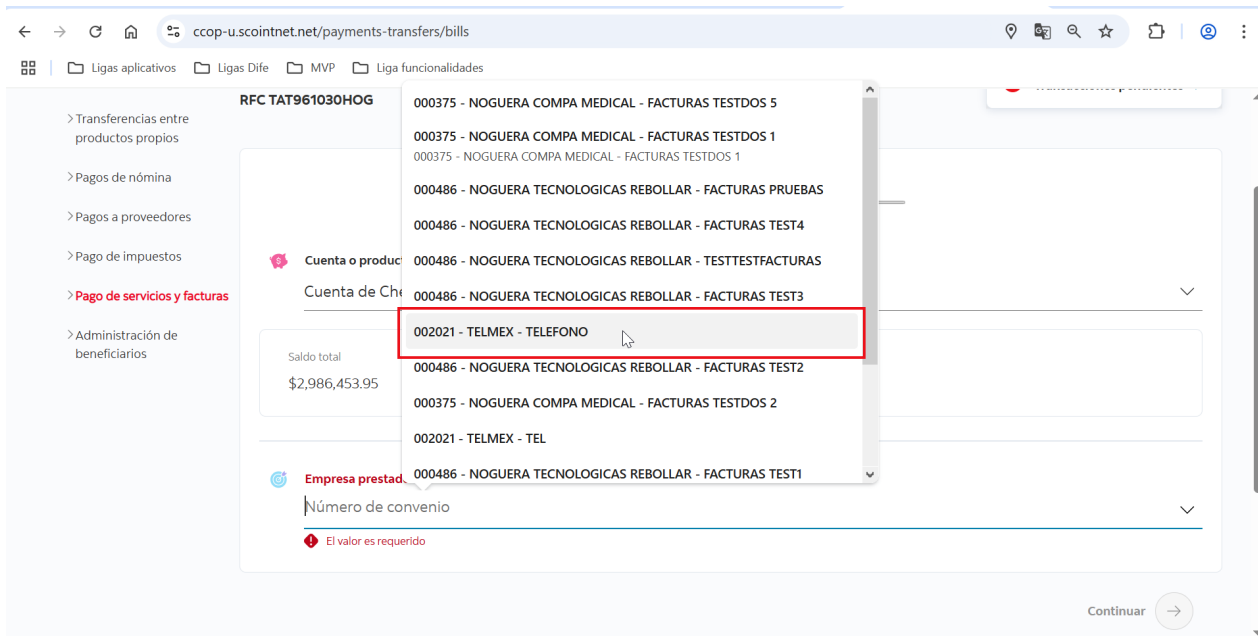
ccop-u.scointnet.net/payments-transfers/bills

Ligas aplicativos  Ligas Dife  MVP  Liga funcionalidades

RFC TAT961030HOG

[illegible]

> Transferencias entre productos propios

> Pagos de nómina

> Pagos a proveedores

> Pago de impuestos

> Pago de servicios y facturas

> Administración de beneficiarios

Cuenta o product

Cuenta de Che

Saldo total

$2,986,453.95

Empresa prestad

Número de convenio

El valor es requerido

000375 - NOGUERA COMPA MEDICAL - FACTURAS TESTDOS 5

000375 - NOGUERA COMPA MEDICAL - FACTURAS TESTDOS 1
000375 - NOGUERA COMPA MEDICAL - FACTURAS TESTDOS 1

000486 - NOGUERA TECNOLOGICAS REBOLLAR - FACTURAS PRUEBAS

000486 - NOGUERA TECNOLOGICAS REBOLLAR - FACTURAS TEST4

000486 - NOGUERA TECNOLOGICAS REBOLLAR - TESTTESTFACTURAS

000486 - NOGUERA TECNOLOGICAS REBOLLAR - FACTURAS TEST3

002021 - TELMEX - TELEFONO

000486 - NOGUERA TECNOLOGICAS REBOLLAR - FACTURAS TEST2

000375 - NOGUERA COMPA MEDICAL - FACTURAS TESTDOS 2

002021 - TELMEX - TEL

000486 - NOGUERA TECNOLOGICAS REBOLLAR - FACTURAS TEST1

Continuar